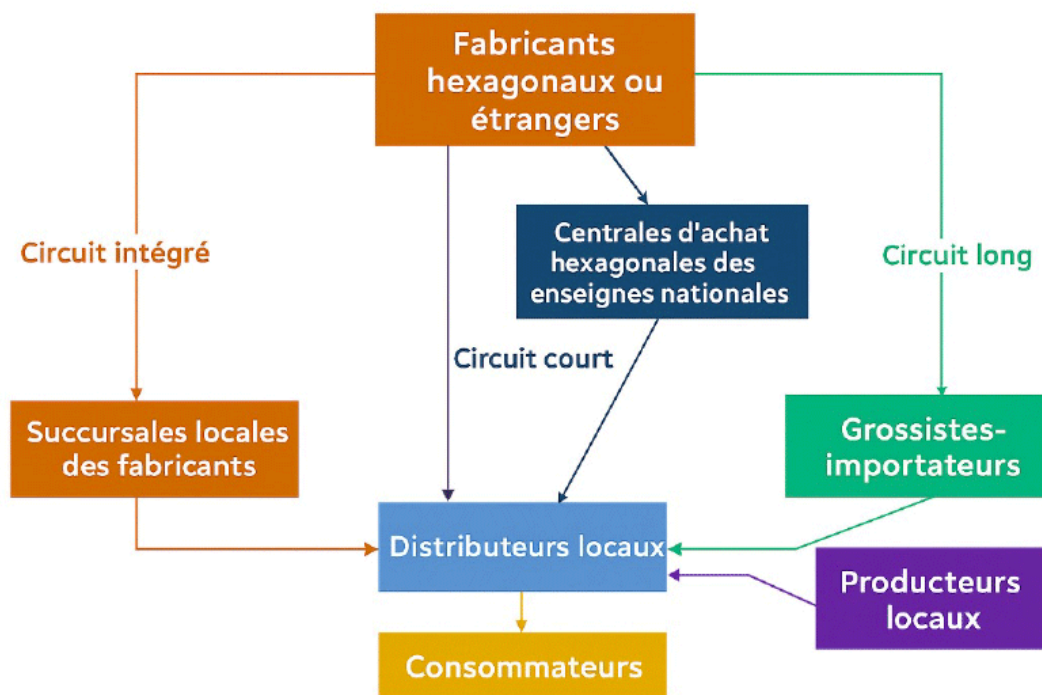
Fabricants hexagonaux ou étrangers

Circuit intégré

Centrales d'achat hexagonales des enseignes nationales

Circuit long

Circuit court

Succursales locales des fabricants

Grossistes-importateurs

Distributeurs locaux

Producteurs locaux

Consommateurs